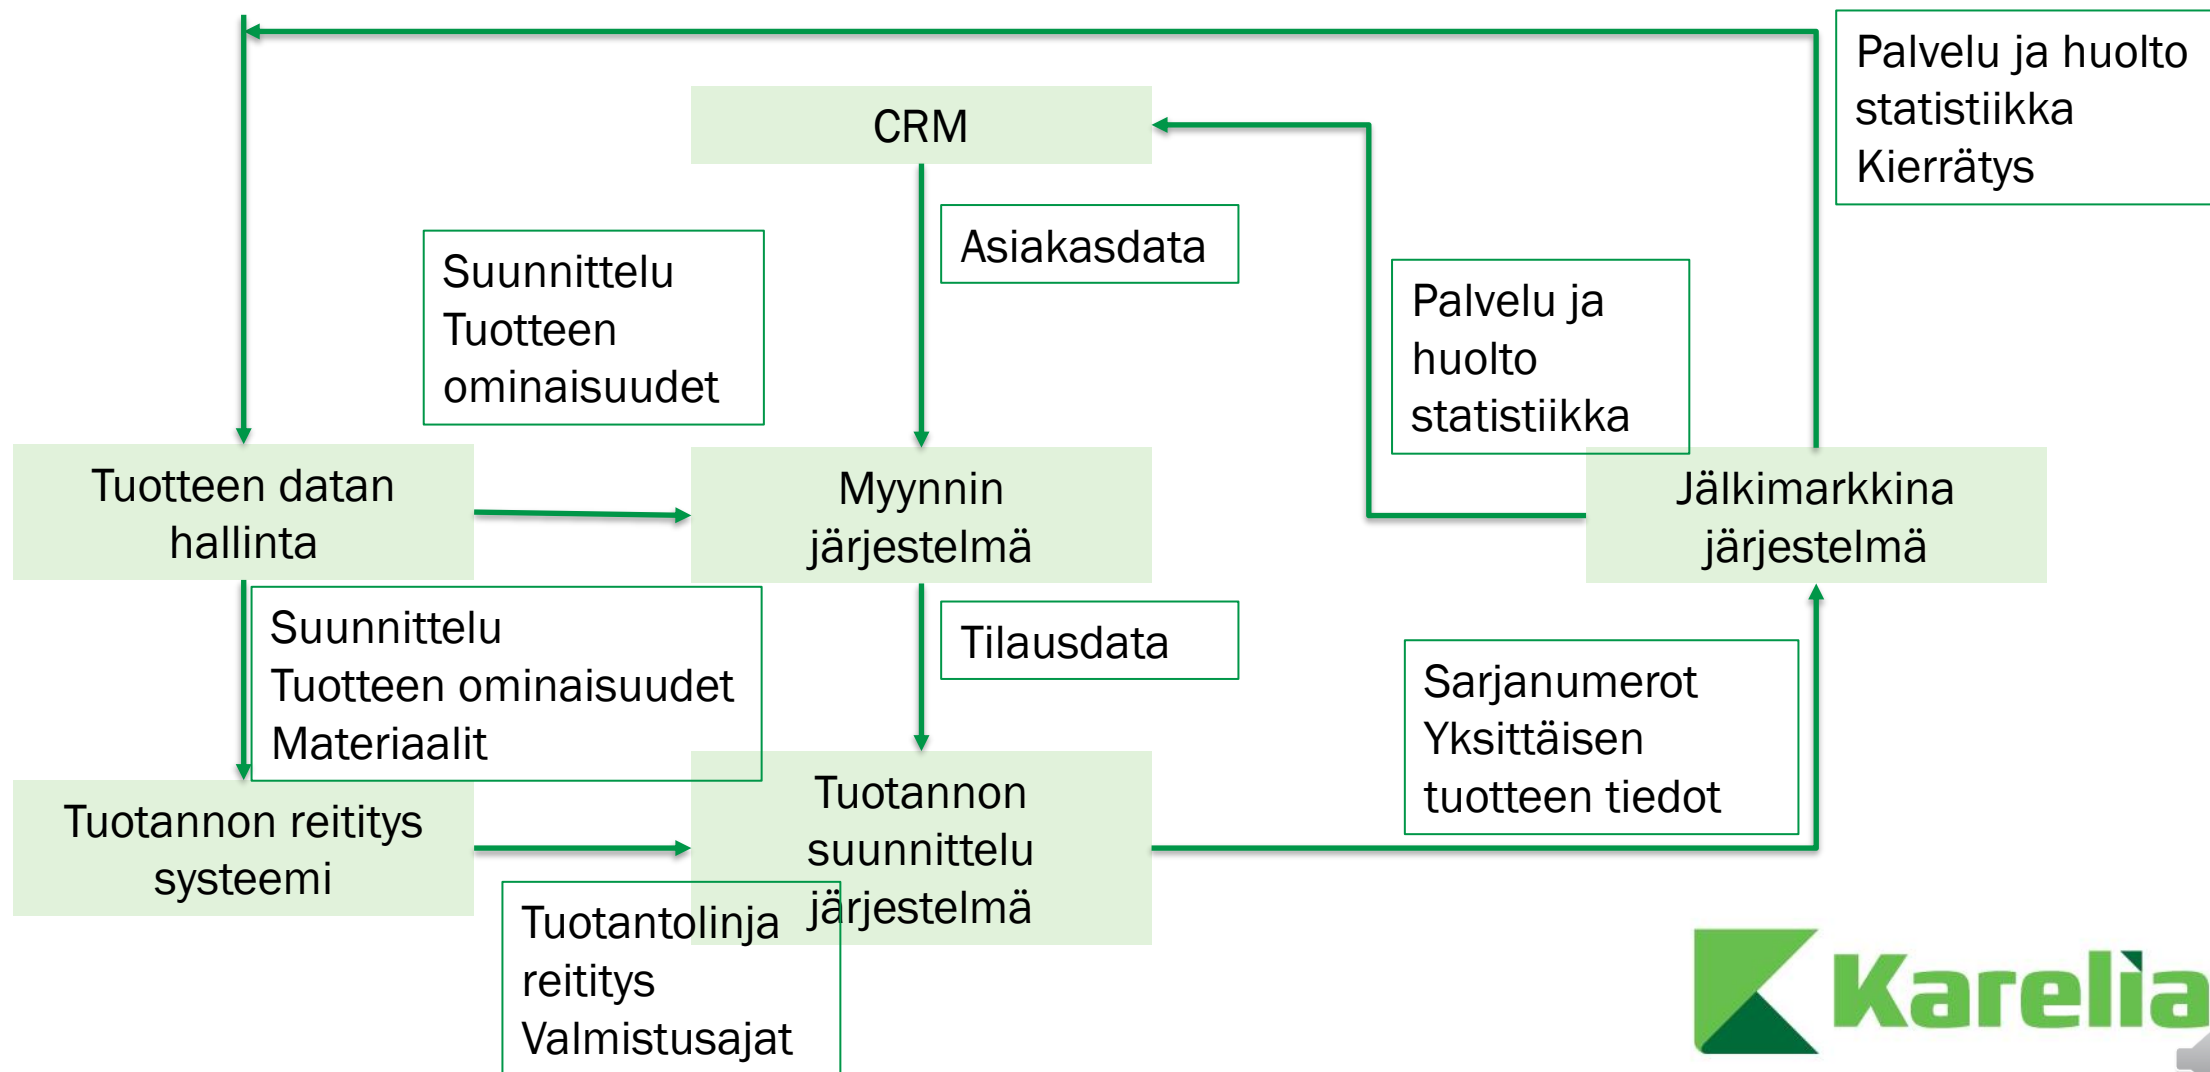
Palvelu ja huolto statistiikka
Kierrätys

CRM

Asiakasdata

Suunnittelu
Tuotteen ominaisuudet

Palvelu ja huolto statistiikka

Tuotteen datan hallinta

Myynnin järjestelmä

Jälkimarkkina järjestelmä

Suunnittelu
Tuotteen ominaisuudet
Materiaalit

Tilausdata

Sarjanumerot
Yksittäisen tuotteen tiedot

Tuotannon reititys systeemi

Tuotannon suunnittelu järjestelmä

Tuotantolinja reititys
Valmistusajat

Karelia